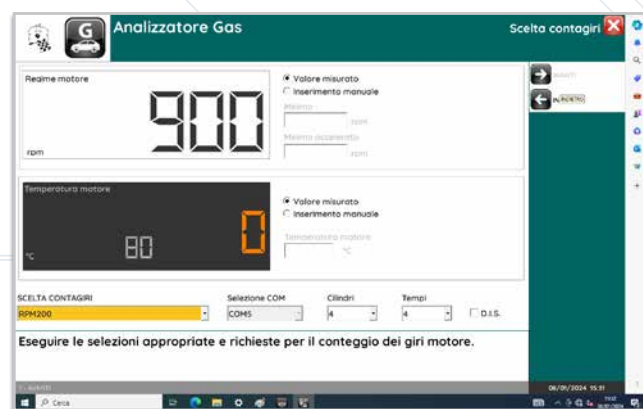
G

Analizzatore Gas

Scelta contagiri

Regime motore

900

rpm

Valore misurato
Inserimento manuale

Minimo
rpm
Minimo accelerato
rpm

AVANTI
INDIETRO

Temperatura motore

80

0

°C

Valore misurato
Inserimento manuale

Temperatura motore
°C

SCELTA CONTAGIRI
RPM200

Selezione COM
COM5

Cilindri
4

Tempi
4

D.I.S.

Eseguire le selezioni appropriate e richieste per il conteggio dei giri motore.

1 - AVANTI

06/01/2024 15:31

Cerca